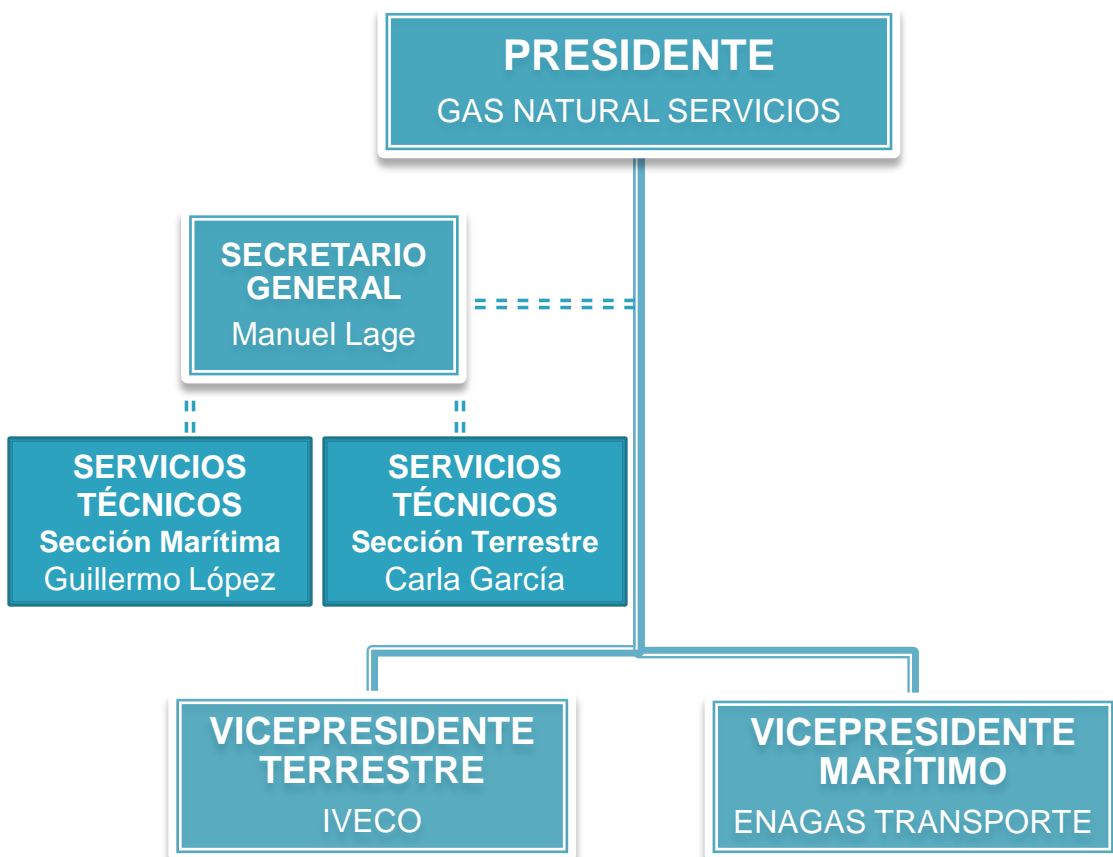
PRESIDENTE
GAS NATURAL SERVICIOS

SECRETARIO GENERAL
Manuel Lage

SERVICIOS TÉCNICOS
Sección Marítima
Guillermo López

SERVICIOS TÉCNICOS
Sección Terrestre
Carla García

VICEPRESIDENTE TERRESTRE
IVECO

VICEPRESIDENTE MARÍTIMO
ENAGAS TRANSPORTE